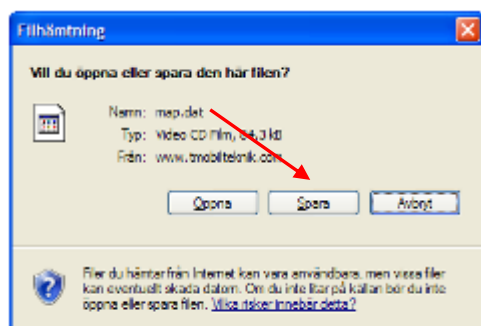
Filhämtning

Vill du öppna eller spara den här filen?

Namn: map.dat
Typ: Video CD Film, 64,3 kB
Från: www.tmobilteknik.com

Öppna Spara Avbryt

Filer du hämtar från Internet kan vara användbara, men vissa filer kan eventuellt skada datorn. Om du inte litar på källan bör du inte öppna eller spara filen. Vilka risker innebär detta?